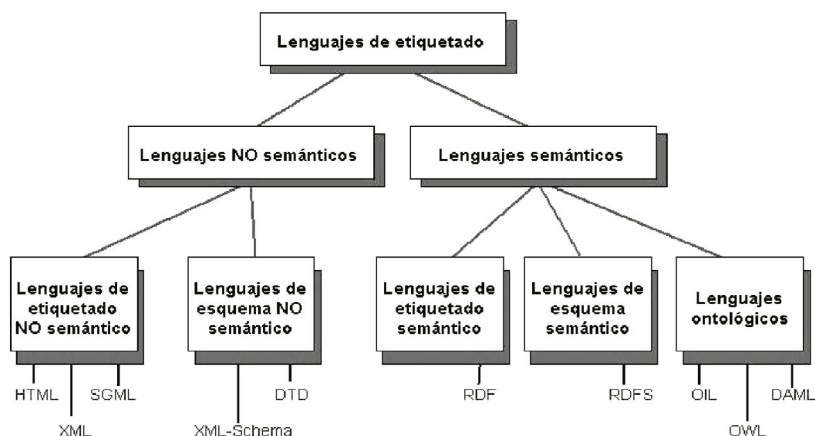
Lenguajes de etiquetado

Lenguajes NO semánticos

Lenguajes semánticos

Lenguajes de etiquetado NO semántico

HTML
XML
SGML

Lenguajes de esquema NO semántico

XML-Schema
DTD

Lenguajes de etiquetado semántico

RDF

Lenguajes de esquema semántico

RDFS

Lenguajes ontológicos

OIL
OWL
DAML